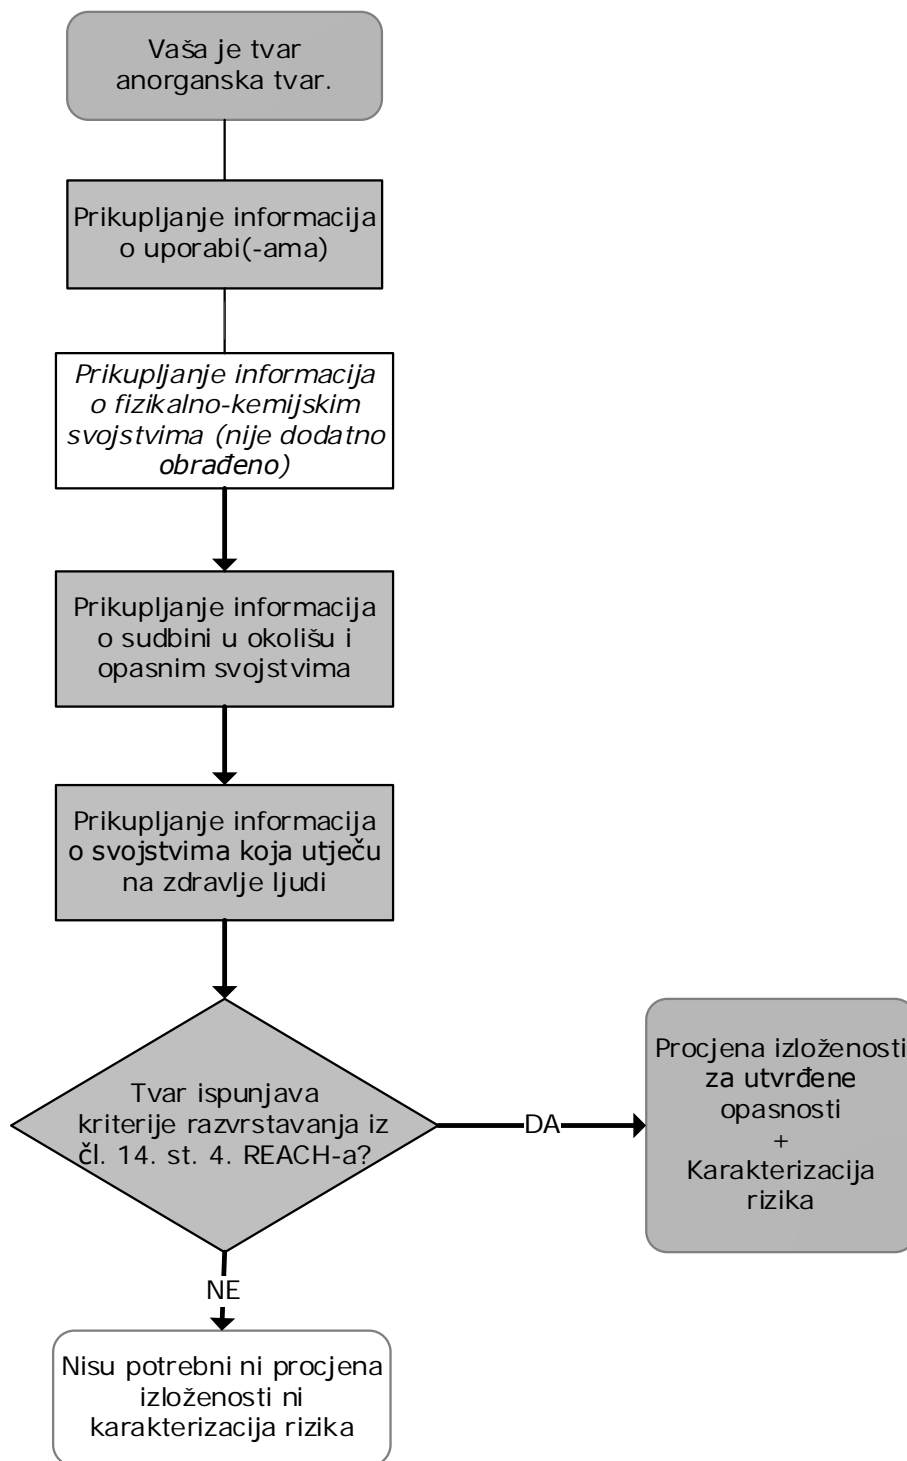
Vaša je tvar anorganska tvar.

Prikupljanje informacija o uporabi(-ama)

*Prikupljanje informacija o fizikalno-kemijskim svojstvima (nije dodatno obrađeno)*

Prikupljanje informacija o sudbini u okolišu i opasnim svojstvima

Prikupljanje informacija o svojstvima koja utječu na zdravlje ljudi

Tvar ispunjava kriterije razvrstavanja iz čl. 14. st. 4. REACH-a?

DA

Procjena izloženosti za utvrđene opasnosti + Karakterizacija rizika

NE

Nisu potrebni ni procjena izloženosti ni karakterizacija rizika